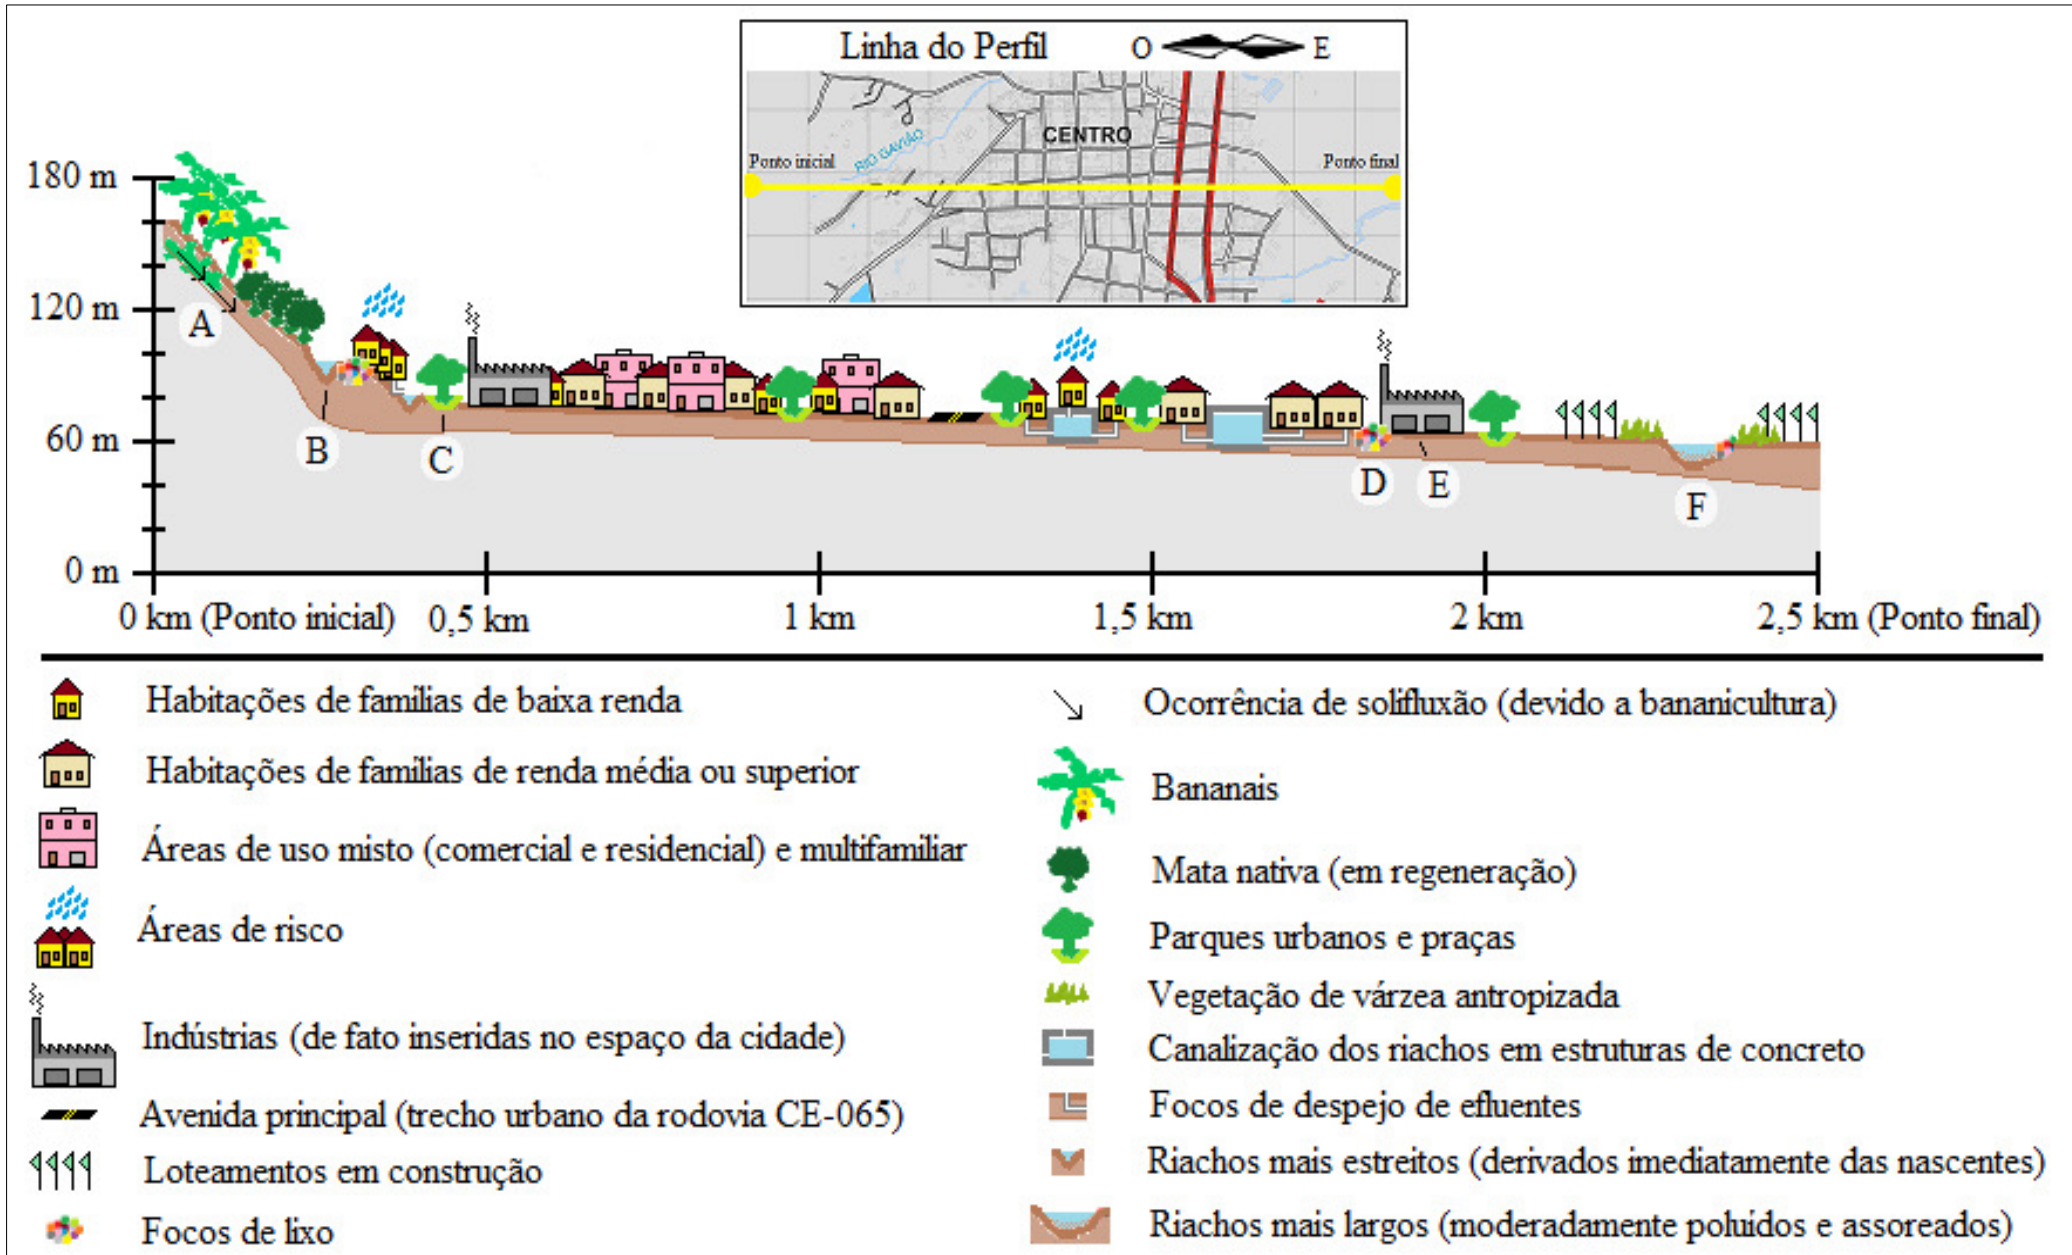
Linha do Perfil O E

CENTRO
RIO GAVIÃO
Ponto inicial
Ponto final

180 m
120 m
60 m
0 m

A
B
C
D
E
F

0 km (Ponto inicial) 0,5 km 1 km 1,5 km 2 km 2,5 km (Ponto final)

Habitações de famílias de baixa renda

Habitações de famílias de renda média ou superior

Áreas de uso misto (comercial e residencial) e multifamiliar

Áreas de risco

Indústrias (de fato inseridas no espaço da cidade)

Avenida principal (trecho urbano da rodovia CE-065)

Loteamentos em construção

Focos de lixo

Ocorrência de solifluxão (devido a bananicultura)

Bananais

Mata nativa (em regeneração)

Parques urbanos e praças

Vegetação de várzea antropizada

Canalização dos riachos em estruturas de concreto

Focos de despejo de efluentes

Riachos mais estreitos (derivados imediatamente das nascentes)

Riachos mais largos (moderadamente poluídos e assoreados)